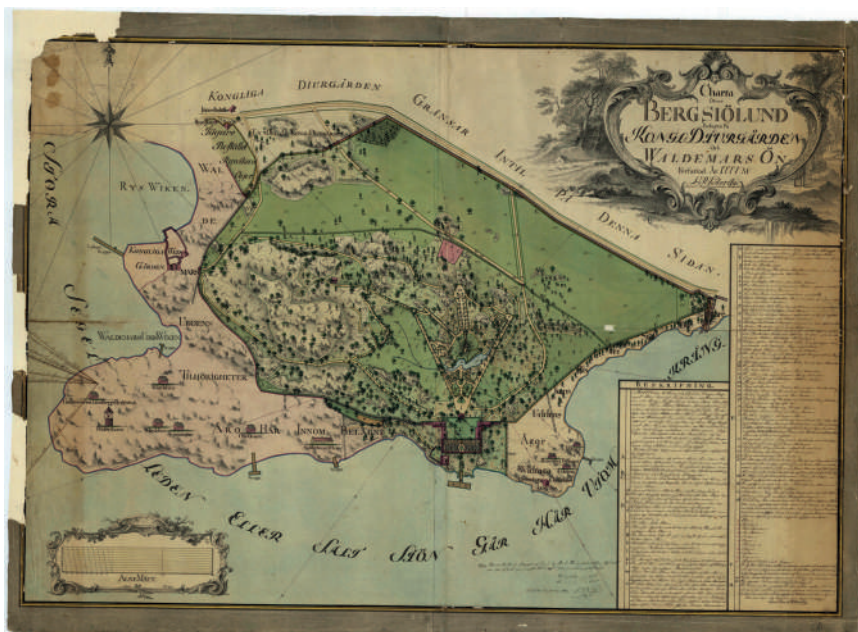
Charta
Öfwer
BERGSIÖLUND
Belägit på
KONGL. DIURGÅRDEN
på
WALDEMARS ÖN
Författad År 1771 af
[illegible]

KONGLIGA DIURGÅRDEN GRÄNSAR INTILL PÅ DENNA SIDAN.

STORA SIÖN

RYS WIKEN

WALDEMARS

URBERG

TILHÖRIGHETER

ÅRO HÄR INNOM BELÄGNE

SEGEL

LEDEN ELLER SALT SIÖN GÅR HÄR OMKRING

BESKRIFNING.

Aker

Aln Mått

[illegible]